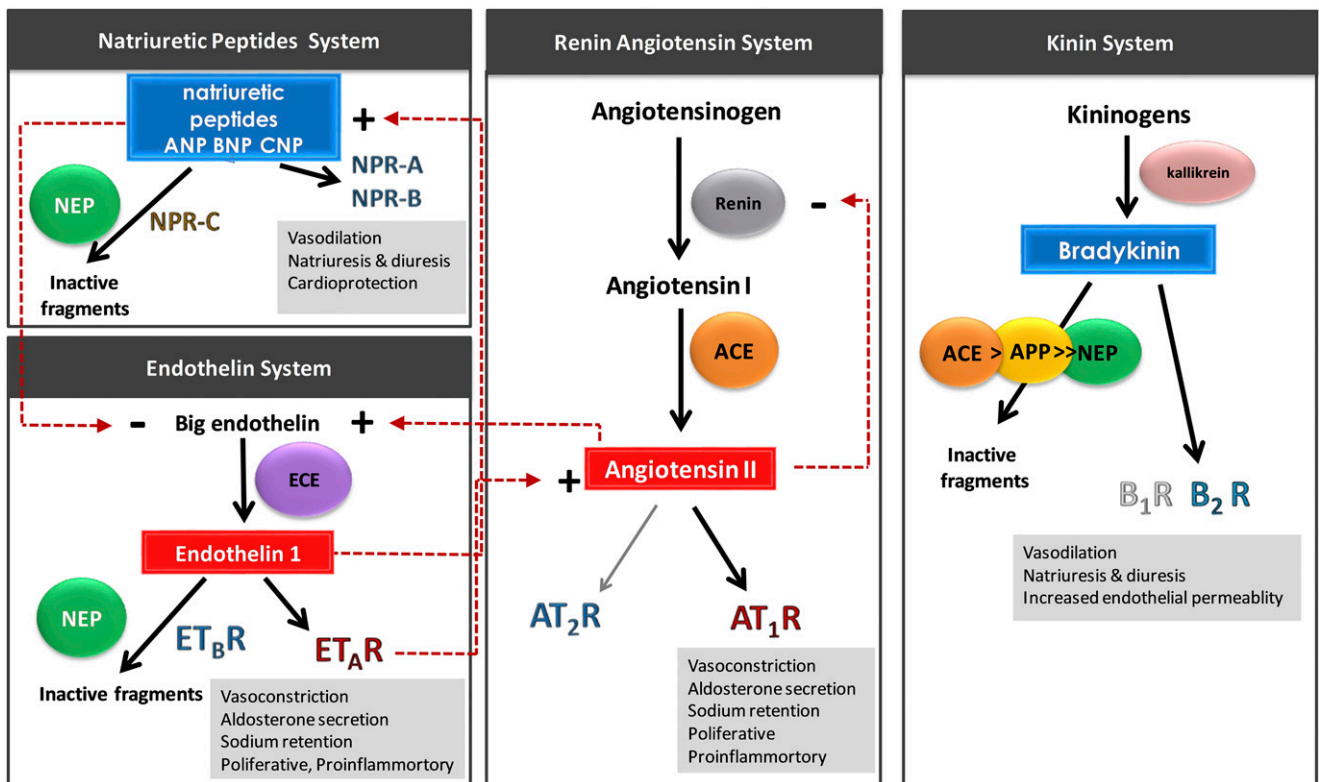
Natriuretic Peptides System

natriuretic peptides ANP BNP CNP

+

NEP

NPR-C

NPR-A
NPR-B

Vasodilation
Natriuresis & diuresis
Cardioprotection

Inactive fragments

Endothelin System

- Big endothelin +

ECE

Endothelin 1

NEP

$ET_BR$

$ET_AR$

Inactive fragments

Vasoconstriction
Aldosterone secretion
Sodium retention
Poliferative, Proinflammortory

Renin Angiotensin System

Angiotensinogen

Renin

-

Angiotensin I

ACE

+ Angiotensin II

$AT_2R$

$AT_1R$

Vasoconstriction
Aldosterone secretion
Sodium retention
Poliferative
Proinflammortory

Kinin System

Kininogens

kallikrein

Bradykinin

ACE > APP >> NEP

Inactive fragments

$B_1R$ $B_2$ R

Vasodilation
Natriuresis & diuresis
Increased endothelial permeablity